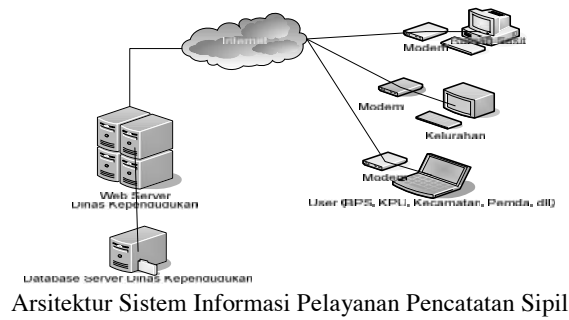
Internet

Modem

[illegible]

Modem

Kelurahan

Modem

User (BPS, KPU, Kecamatan, Pemda, dll)

Web Server Dinas Kependudukan

Database Server Dinas Kependudukan

Arsitektur Sistem Informasi Pelayanan Pencatatan Sipil